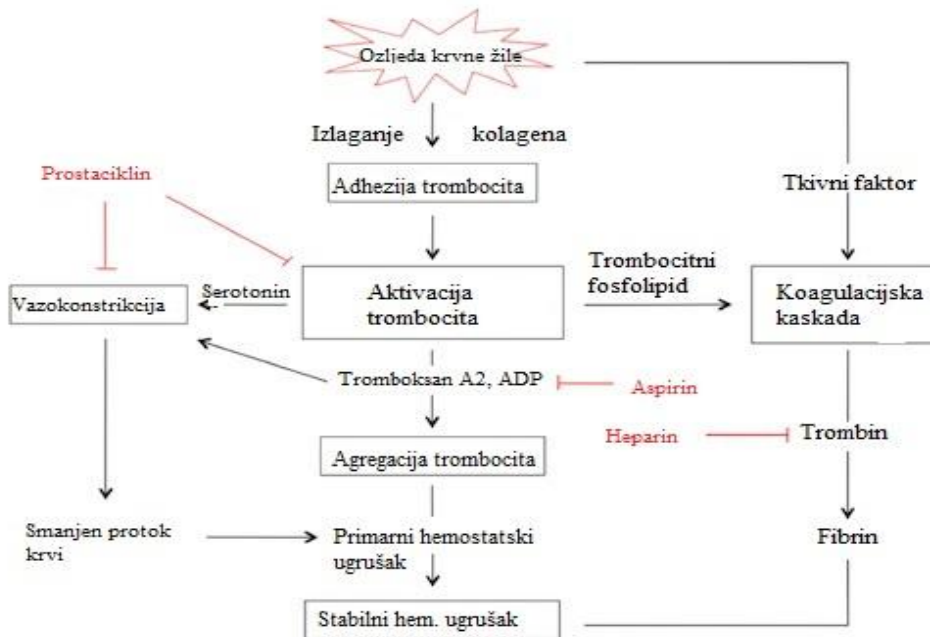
Ozljeda krvne žile

Izlaganje kolagena

Prostaciklin

Adhezija trombocita

Tkivni faktor

Vazokonstrikcija

Serotonin

Aktivacija trombocita

Trombocitni fosfolipid

Koagulacijska kaskada

Tromboksan A2, ADP

Aspirin

Heparin

Trombin

Agregacija trombocita

Smanjen protok krvi

Primarni hemostatski ugrušak

Fibrin

Stabilni hem. ugrušak